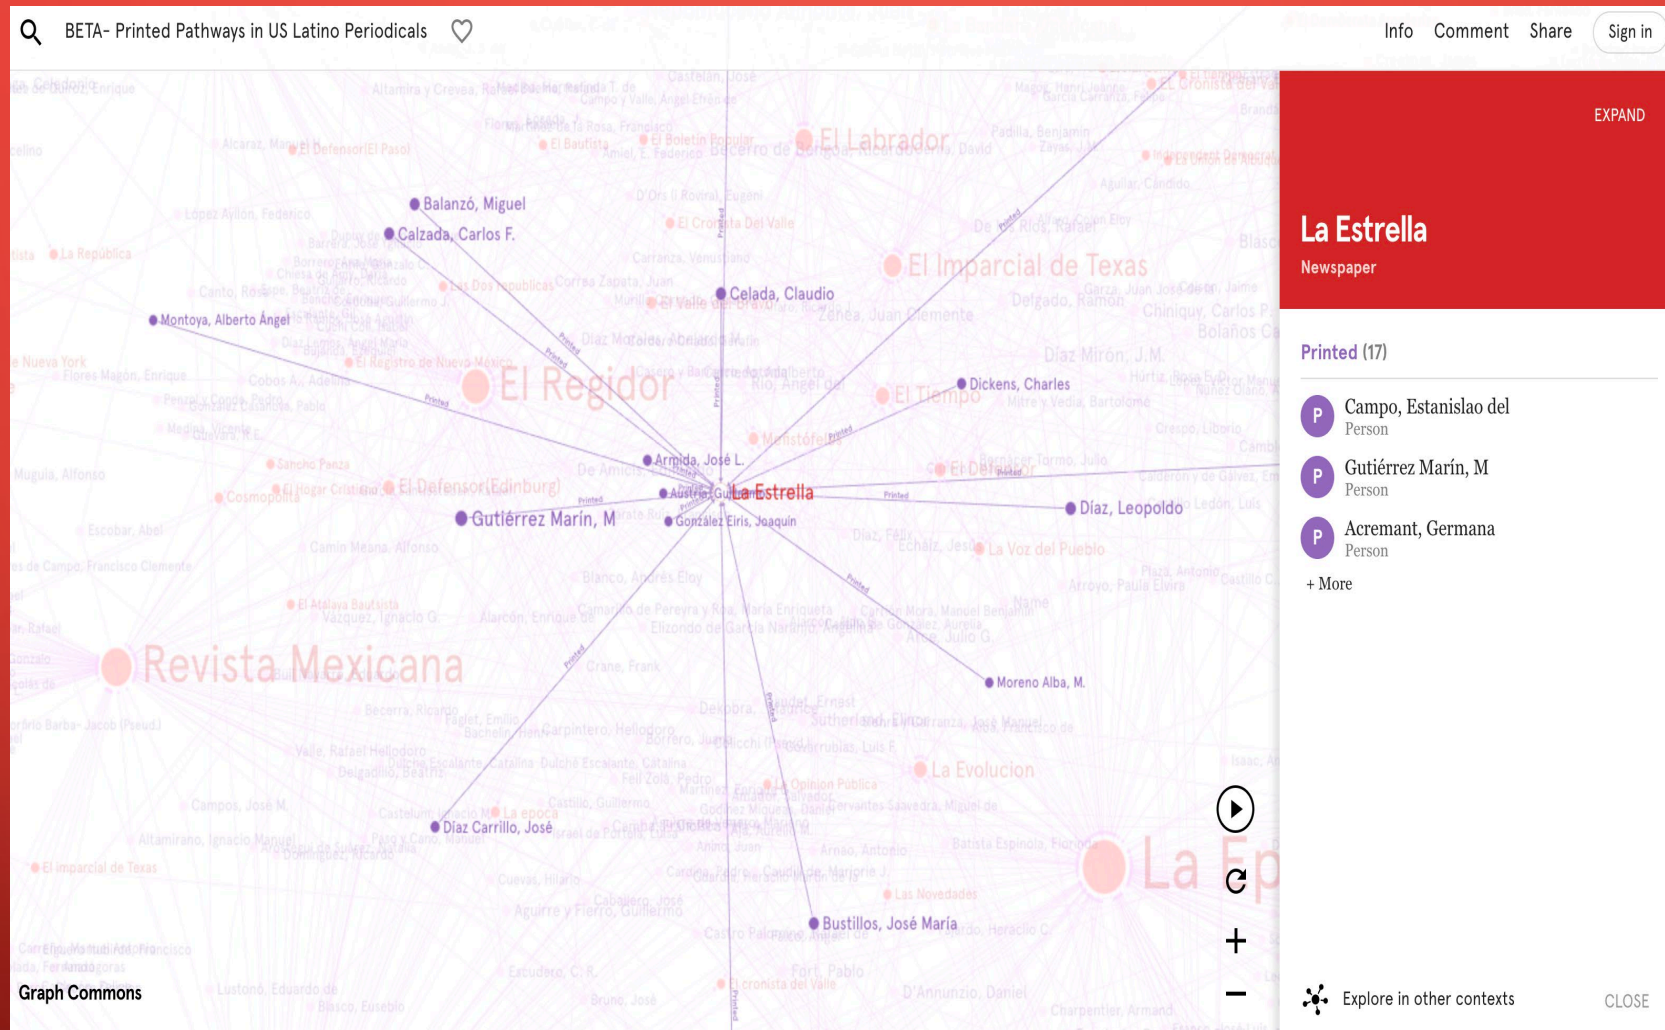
BETA- Printed Pathways in US Latino Periodicals

Info Comment Share Sign in

Balanzó, Miguel
Calzada, Carlos F.
Montoya, Alberto Ángel
Celada, Claudio
Dickens, Charles
Armida, José L.
Austria, Gu
La Estrella
González Eiris, Joaquin
Gutiérrez Marín, M
Díaz, Leopoldo
Moreno Alba, M.
Diaz Carrillo, José
Bustillos, José María

El Labrador
El Imparcial de Texas
El Regidor
El Tiempo
El Defensor(Edinburg)
Revista Mexicana
La Evolucion
La Voz del Pueblo

Graph Commons

EXPAND

La Estrella
Newspaper

Printed (17)

P Campo, Estanislao del
Person

P Gutiérrez Marín, M
Person

P Acremant, Germana
Person

+ More

Explore in other contexts
CLOSE